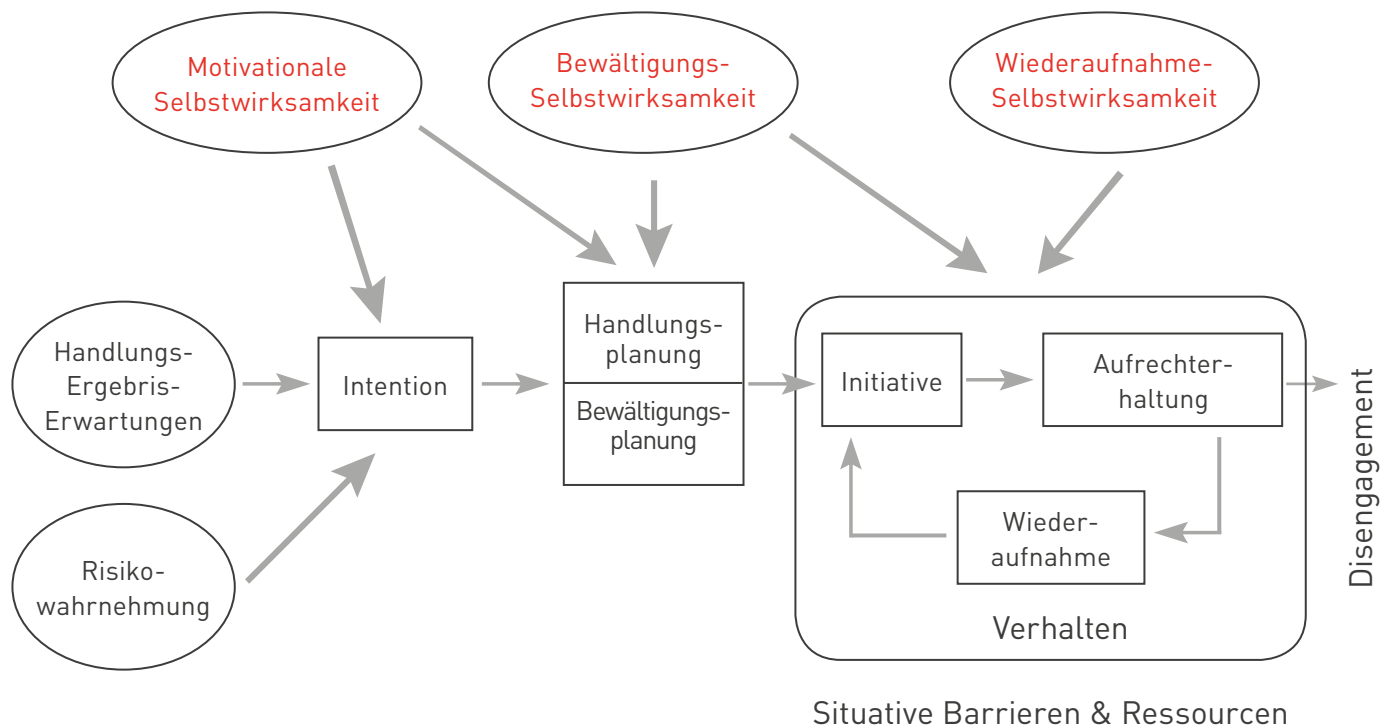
Motivationale Selbstwirksamkeit

Bewältigungs-Selbstwirksamkeit

Wiederaufnahme-Selbstwirksamkeit

Handlungs-Ergebris-Erwartungen

Intention

Handlungs-planung

Bewältigungs-planung

Initiative

Aufrechter-haltung

Disengagement

Risiko-wahrnehmung

Wieder-aufnahme

Verhalten

Situative Barrieren & Ressourcen